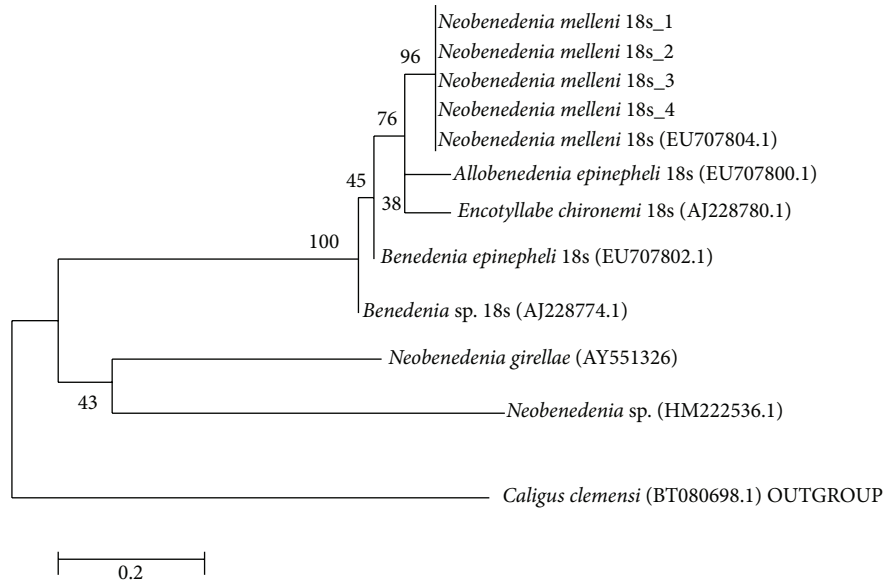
96

Neobenedenia melleni 18s_1

Neobenedenia melleni 18s_2

Neobenedenia melleni 18s_3

Neobenedenia melleni 18s_4

76

Neobenedenia melleni 18s (EU707804.1)

45

Allobenedenia epinepheli 18s (EU707800.1)

38

Encotyllabe chironemi 18s (AJ228780.1)

100

Benedenia epinepheli 18s (EU707802.1)

Benedenia sp. 18s (AJ228774.1)

Neobenedenia girellae (AY551326)

43

Neobenedenia sp. (HM222536.1)

Caligus clemensi (BT080698.1) OUTGROUP

0.2